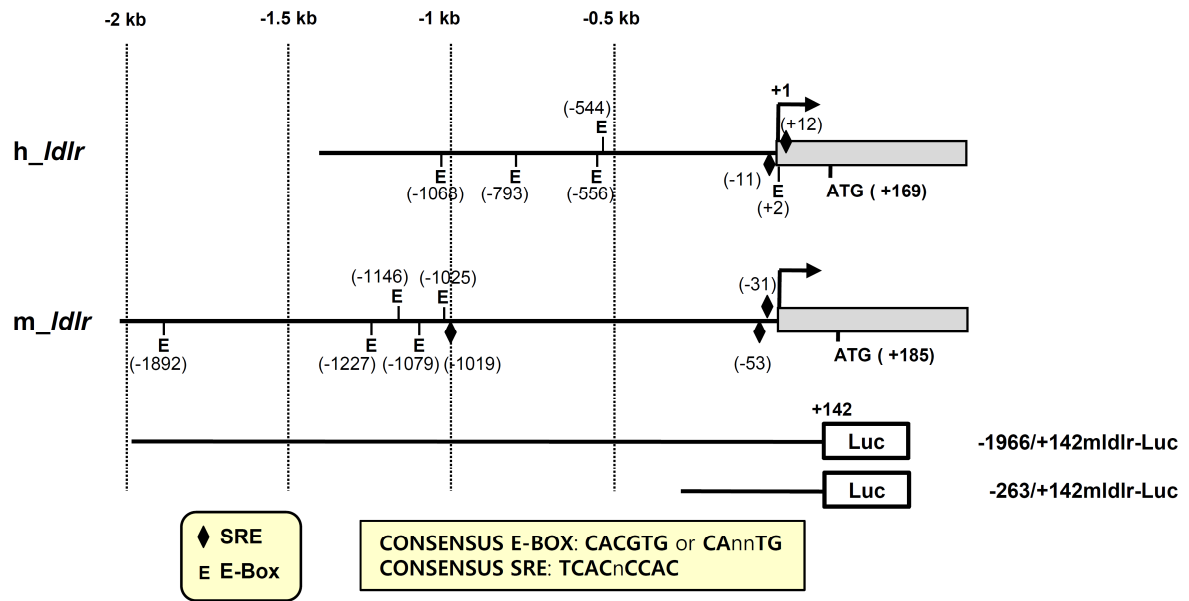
-2 kb
-1.5 kb
-1 kb
-0.5 kb

h_ldlr
(-544)
E
+1
(+12)
E (-1068)
E (-793)
E (-556)
(-11)
E (+2)
ATG ( +169)

m_ldlr
(-1146)
E
(-1025)
E
(-31)
E (-1892)
E (-1227)
E (-1079)
(-1019)
(-53)
ATG ( +185)

+142
Luc
-1966/+142mldlr-Luc
Luc
-263/+142mldlr-Luc

SRE
E E-Box

CONSENSUS E-BOX: CACGTG or CAnnTG
CONSENSUS SRE: TCACnCCAC